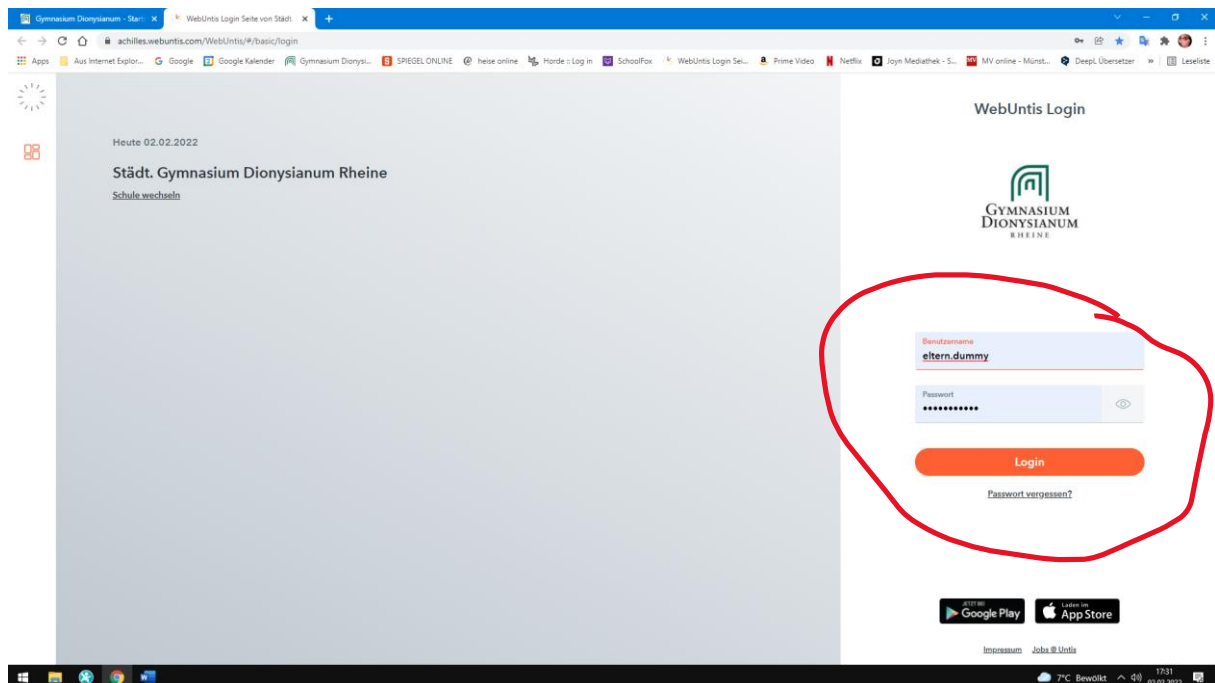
Gymnasium Dionysianum - Start ×
WebUntis Login Seite von Städt. ×
+
achilles.webuntis.com/WebUntis/#/basic/login
Apps
Aus Internet Explor...
Google
Google Kalender
Gymnasium Dionysi...
SPIEGEL ONLINE
heise online
Horde :: Log in
SchoolFox
WebUntis Login Sei...
Prime Video
Netflix
Joyn Mediathek - S...
MV online - Münst...
DeepL Übersetzer
»
Leseliste

Heute 02.02.2022

Städt. Gymnasium Dionysianum Rheine

Schule wechseln

WebUntis Login

GYMNASIUM DIONYSIANUM RHEINE

Benutzername
eltern.dummy

Passwort
•••••••••••

Login

Passwort vergessen?

JETZT BEI Google Play
Laden im App Store

Impressum
Jobs @ Untis

7°C Bewölkt
17:31
02.02.2022